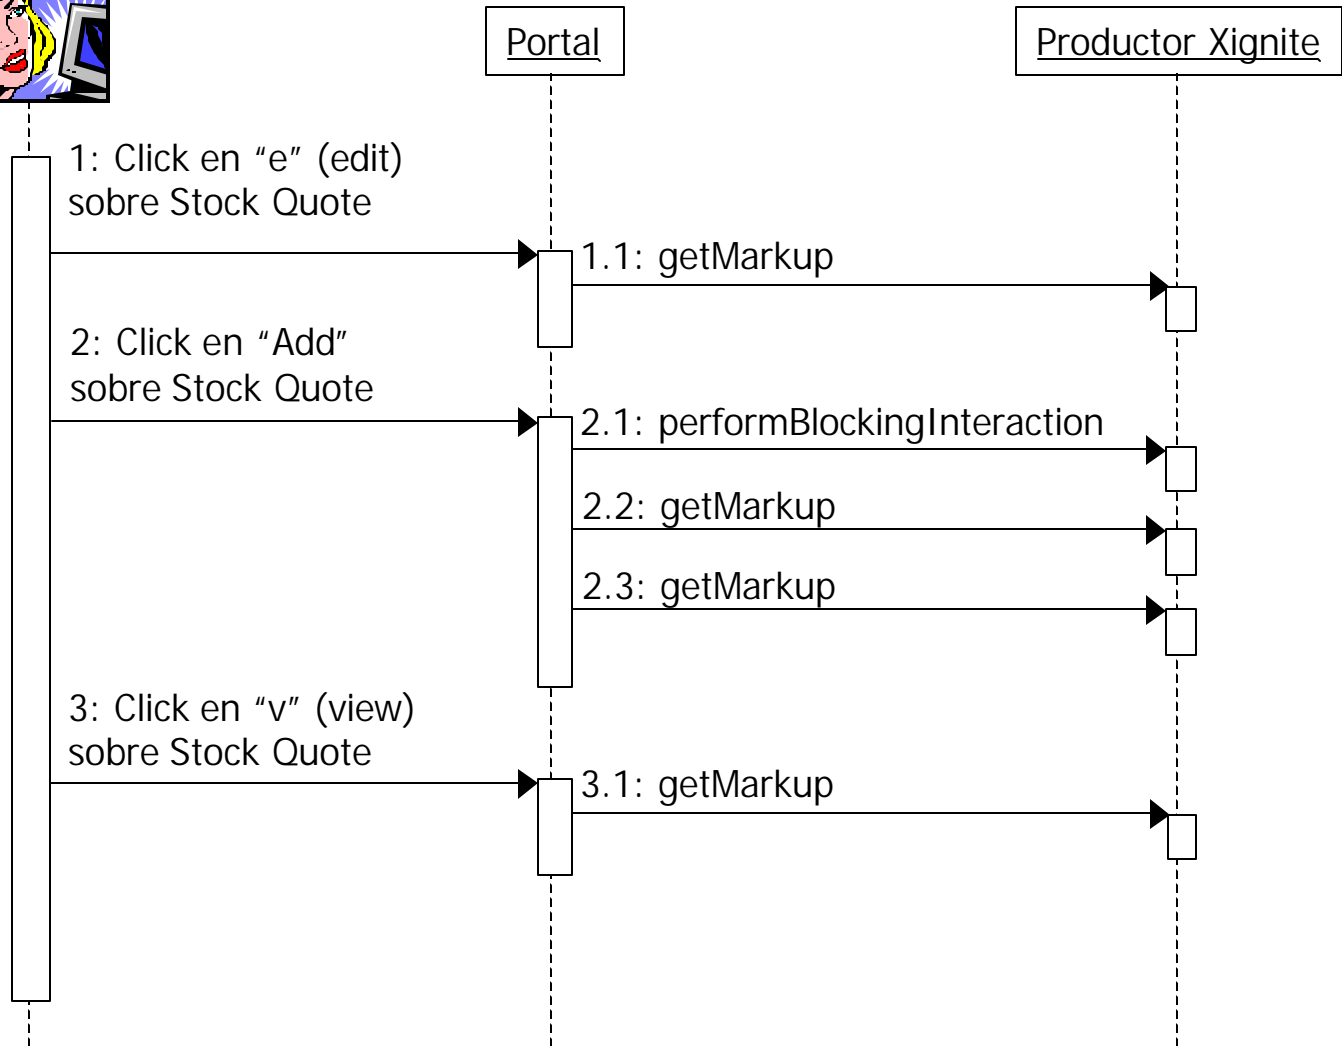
Portal

Productor Xignite

1: Click en "e" (edit) sobre Stock Quote

1.1: getMarkup

2: Click en "Add" sobre Stock Quote

2.1: performBlockingInteraction

2.2: getMarkup

2.3: getMarkup

3: Click en "v" (view) sobre Stock Quote

3.1: getMarkup